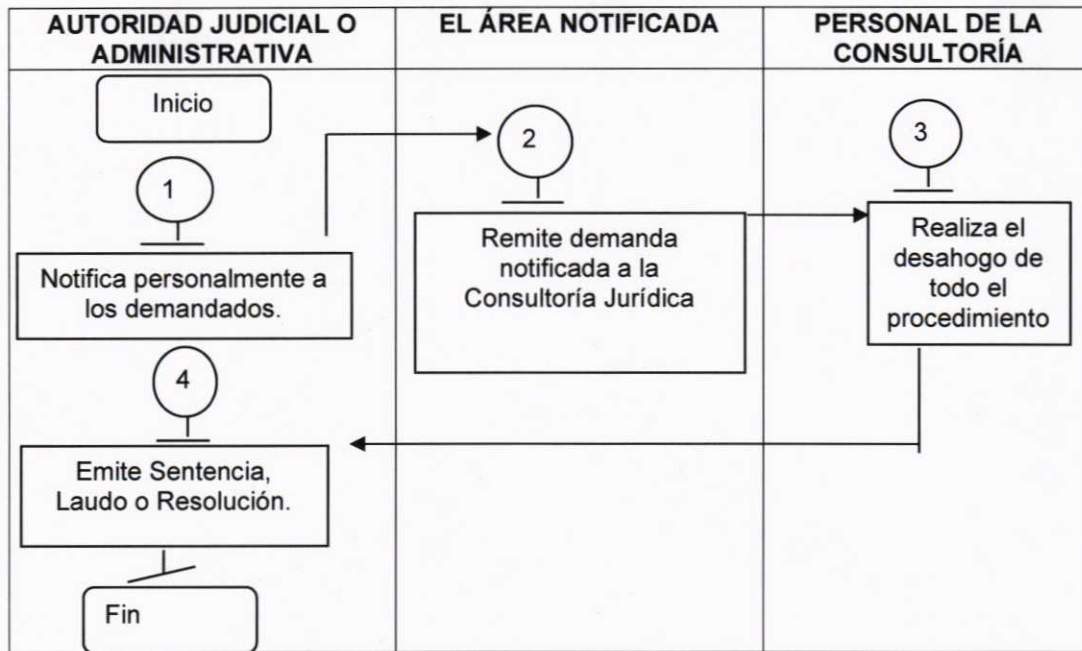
| AUTORIDAD JUDICIAL O ADMINISTRATIVA | EL ÁREA NOTIFICADA | PERSONAL DE LA CONSULTORÍA |
|---|---|---|
| Inicio | | |
| 1 Notifica personalmente a los demandados. | 2 Remite demanda notificada a la Consultoría Jurídica | 3 Realiza el desahogo de todo el procedimiento |
| 4 Emite Sentencia, Laudo o Resolución. | | |
| Fin | | |